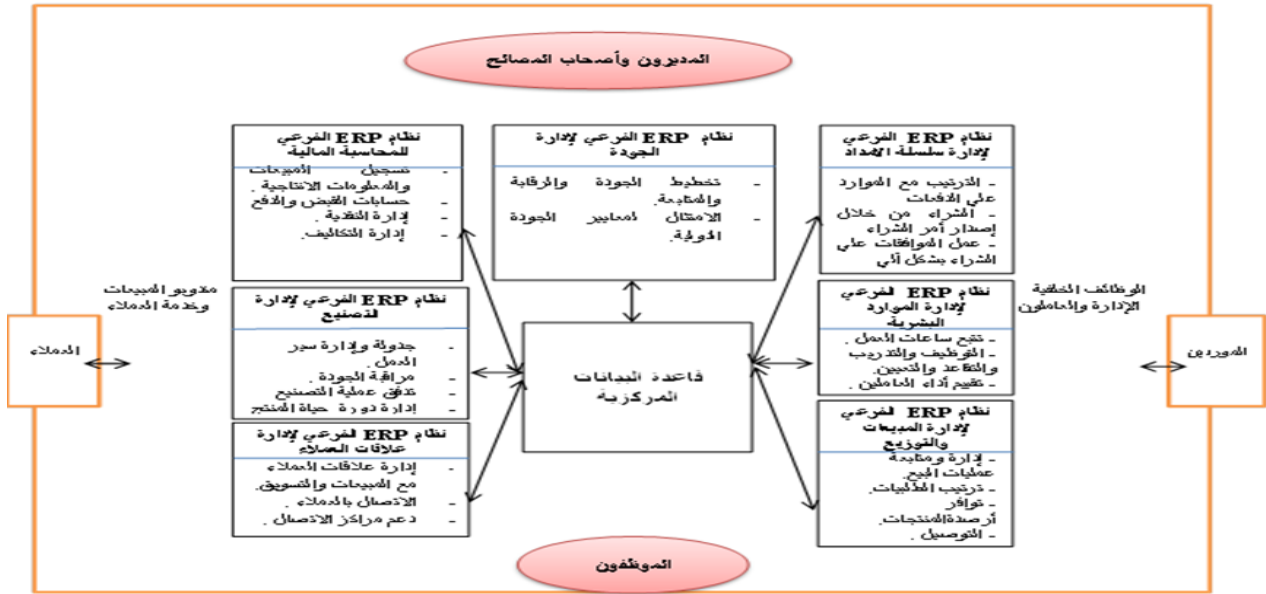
المديرون وأصحاب المصالح

نظام ERP الفرعي للمحاسبة المالية
- تسجيل المبيعات والمعلومات الانتاجية .
- حسابات القبض والدفع .
- إدارة النقدية .
- إدارة التكاليف .

نظام ERP الفرعي لإدارة الجودة
- تخطيط الجودة والرقابة والمتابعة .
- الامتثال لمعايير الجودة الدولية .

نظام ERP الفرعي لإدارة سلسلة الامداد
- الترتيب مع الموارد على الدفعات .
- الشراء من خلال إصدار أمر الشراء .
- عمل الموافقات على الشراء بشكل آلي .

مندوبو المبيعات وخدمة العملاء

الوظائف الخلفية الإدارة والعاملون

نظام ERP الفرعي لإدارة التصنيع
- جدولة وإدارة سير العمل .
- مراقبة الجودة .
- تدفق عملية التصنيع .
- إدارة دورة حياة المنتج .

نظام ERP الفرعي لإدارة الموارد البشرية
- تتبع ساعات العمل .
- التوظيف والتدريب والتقاعد والتعيين .
- تقييم أداء العاملين .

العملاء

قاعدة البيانات المركزية

الموردين

نظام ERP الفرعي لإدارة علاقات العملاء
- إدارة علاقات العملاء مع المبيعات والتسويق .
- الاتصال بالعملاء .
- دعم مراكز الاتصال .

نظام ERP الفرعي لإدارة المبيعات والتوزيع
- إدارة ومتابعة عمليات البيع .
- ترتيب الطلبيات .
- توافر أرصدة المنتجات .
- التوصيل .

الموظفون